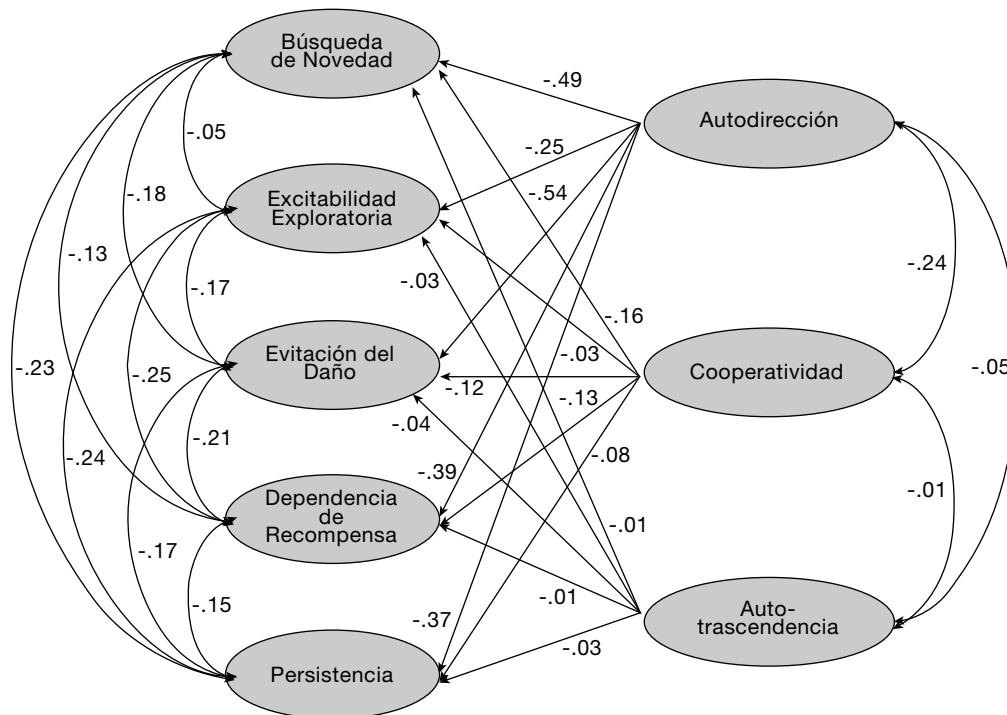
Búsqueda de Novedad

Excitabilidad Exploratoria

Evitación del Daño

Dependencia de Recompensa

Persistencia

Autodirección

Cooperatividad

Auto-trascendencia

-.05
-.18
-.13
-.23
-.17
-.25
-.24
-.21
-.17
-.15
-.49
-.25
-.54
-.03
-.16
-.03
-.12
-.13
-.04
-.39
-.08
-.01
-.01
-.37
-.03
-.24
-.01
-.05